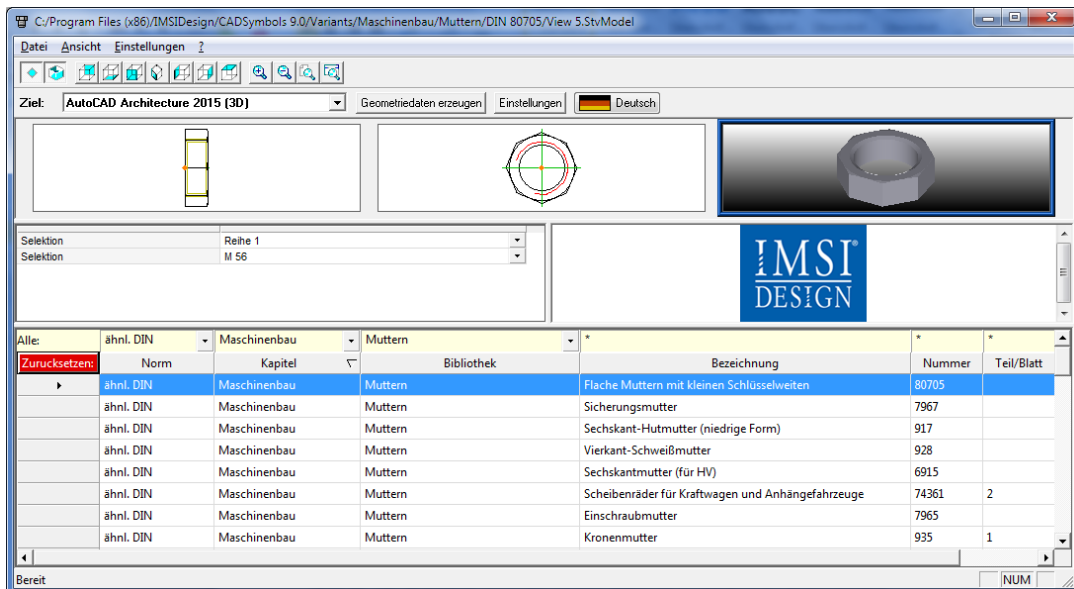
C:/Program Files (x86)/IMSIDesign/CADSymbols 9.0/Variants/Maschinenbau/Muttern/DIN 80705/View 5.StvModel

Datei Ansicht Einstellungen ?

Ziel: AutoCAD Architecture 2015 (3D) Geometriedaten erzeugen Einstellungen Deutsch

| Selektion | Reihe 1 |
|---|---|
| Selektion | M 56 |

IMSI® DESIGN

| Alle: | ähnl. DIN | Maschinenbau | Muttern | * | * | * |
|---|---|---|---|---|---|---|
| Zurucksetzen: | Norm | Kapitel | Bibliothek | Bezeichnung | Nummer | Teil/Blatt |
| | ähnl. DIN | Maschinenbau | Muttern | Flache Muttern mit kleinen Schlüsselweiten | 80705 | |
| | ähnl. DIN | Maschinenbau | Muttern | Sicherungsmutter | 7967 | |
| | ähnl. DIN | Maschinenbau | Muttern | Sechskant-Hutmutter (niedrige Form) | 917 | |
| | ähnl. DIN | Maschinenbau | Muttern | Vierkant-Schweißmutter | 928 | |
| | ähnl. DIN | Maschinenbau | Muttern | Sechskantmutter (für HV) | 6915 | |
| | ähnl. DIN | Maschinenbau | Muttern | Scheibenräder für Kraftwagen und Anhängefahrzeuge | 74361 | 2 |
| | ähnl. DIN | Maschinenbau | Muttern | Einschraubmutter | 7965 | |
| | ähnl. DIN | Maschinenbau | Muttern | Kronenmutter | 935 | 1 |

Bereit NUM